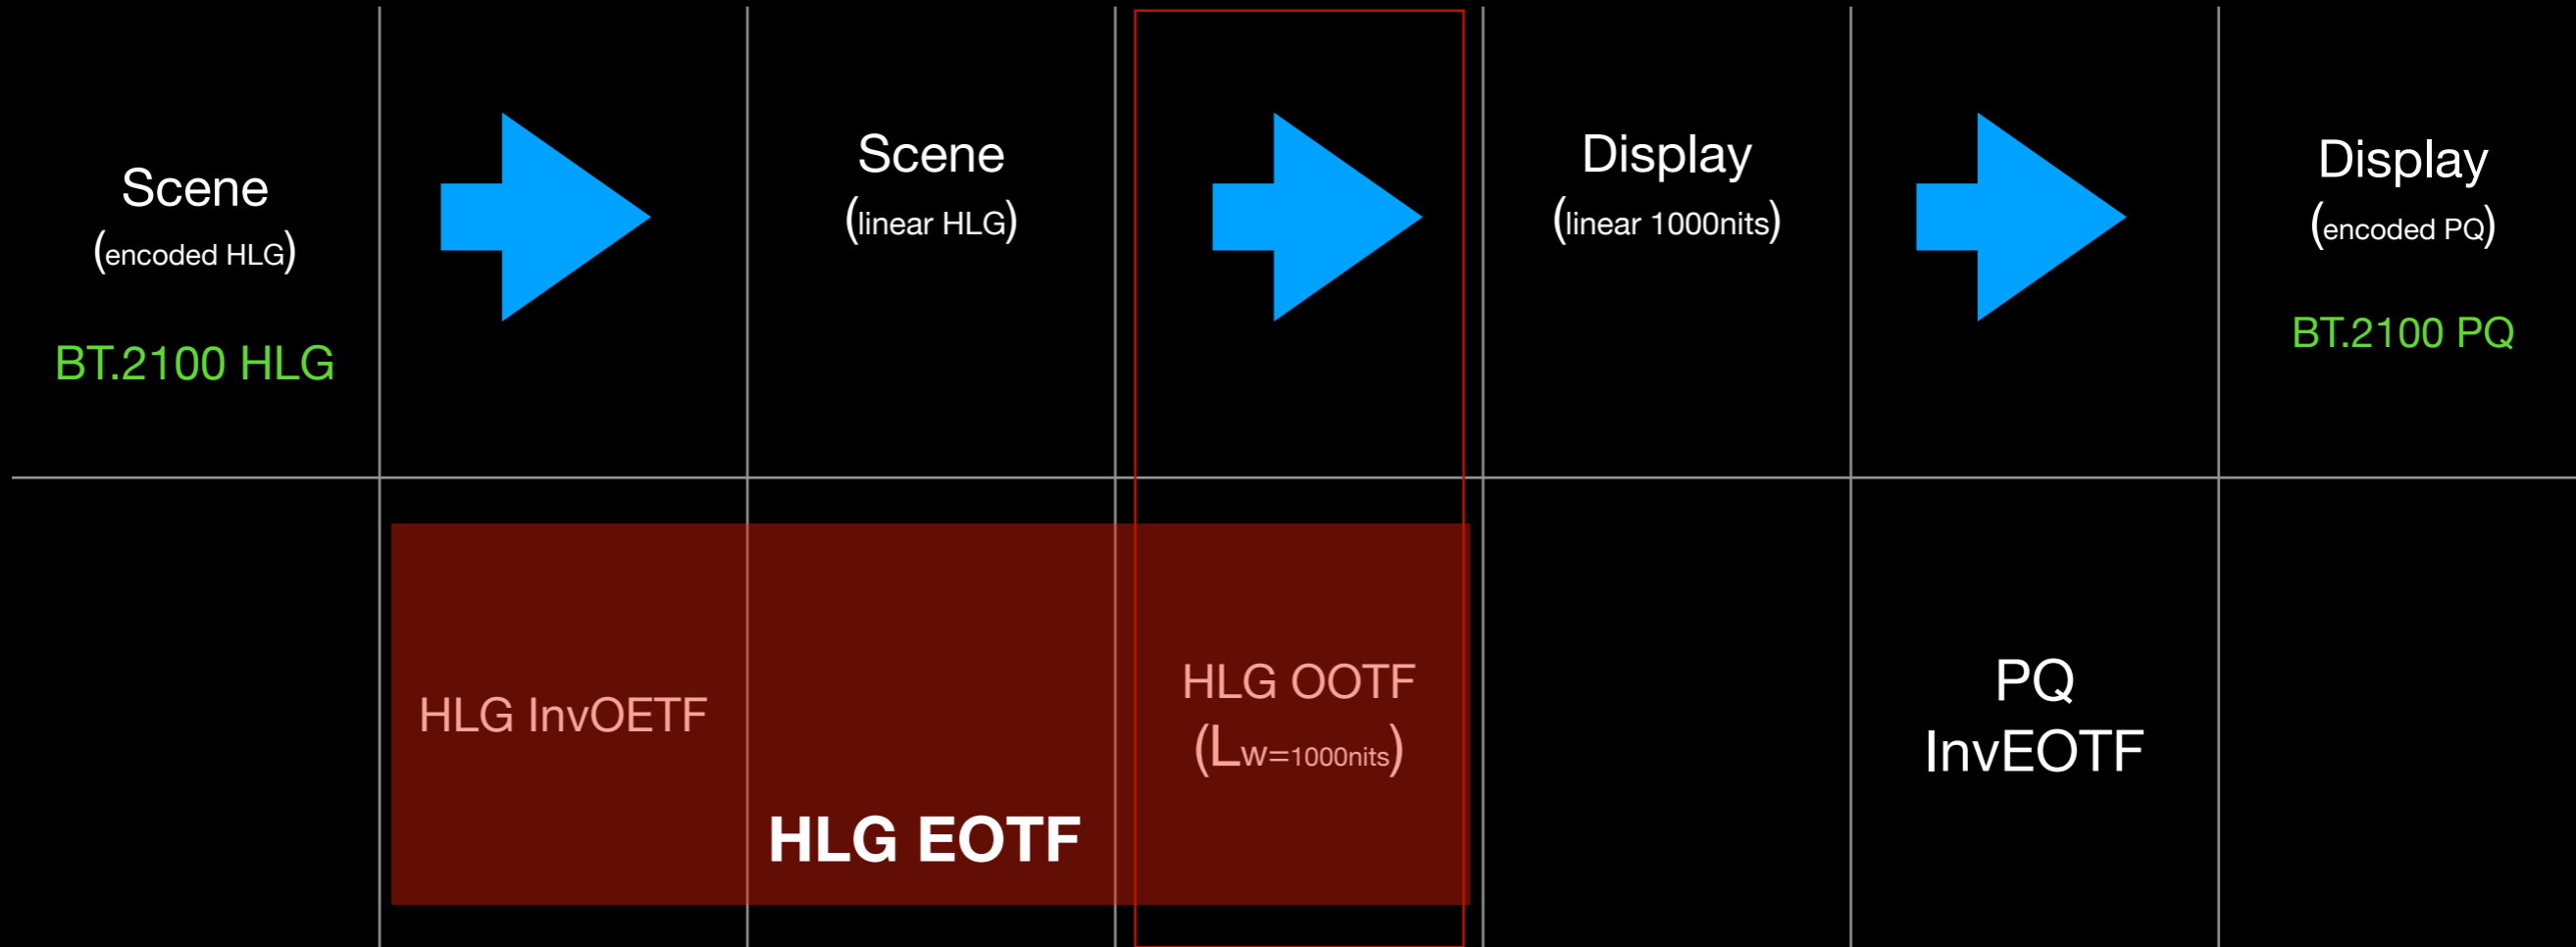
| Scene (encoded HLG) BT.2100 HLG | | Scene (linear HLG) | | Display (linear 1000nits) | | Display (encoded PQ) BT.2100 PQ |
|---|---|---|---|---|---|---|
| | HLG InvOETF | HLG EOTF | HLG OOTF ($L_{W=1000nits}$) | | PQ InvEOTF | |